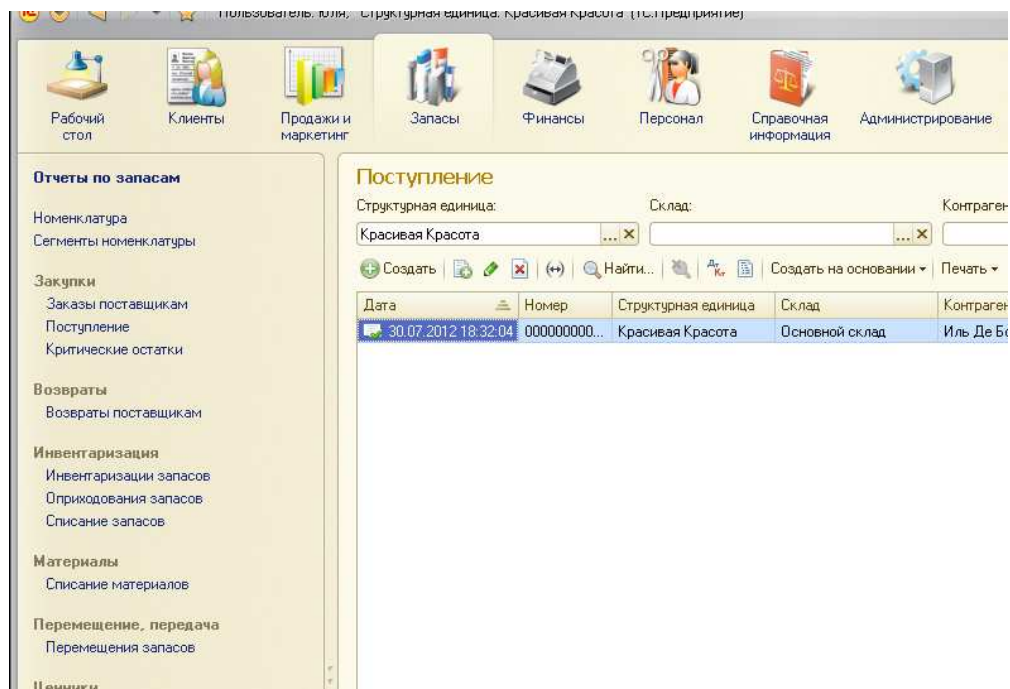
Пользователь: Юля, Структурная единица: Красивая Красота (1С:Предприятие)

Рабочий стол
Клиенты
Продажи и маркетинг
Запасы
Финансы
Персонал
Справочная информация
Администрирование

Отчеты по запасам

Номенклатура
Сегменты номенклатуры

Закупки
Заказы поставщикам
Поступление
Критические остатки

Возвраты
Возвраты поставщикам

Инвентаризация
Инвентаризации запасов
Оприходования запасов
Списание запасов

Материалы
Списание материалов

Перемещение, передача
Перемещения запасов

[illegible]

Поступление
Структурная единица:
Склад:
Контраген
Красивая Красота

Создать
Найти...
Создать на основании
Печать

| Дата | Номер | Структурная единица | Склад | Контраген |
|---|---|---|---|---|
| 30.07.2012 18:32:04 | 000000000... | Красивая Красота | Основной склад | Иль Де Бо |